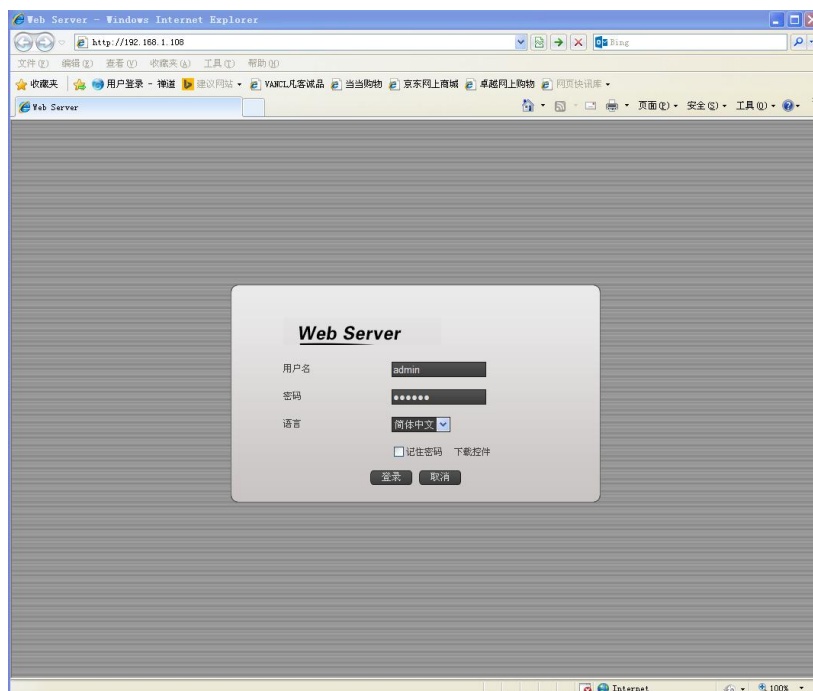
Web Server - Windows Internet Explorer

http://192.168.1.108

Bing

文件(F) 编辑(E) 查看(V) 收藏夹(A) 工具(T) 帮助(H)

收藏夹 用户登录 - 禅道 建议网站 VANCL凡客诚品 当当购物 京东网上商城 卓越网上购物 网页快讯库

Web Server

页面(P) 安全(S) 工具(O)

Web Server

用户名 admin

密码 ••••••

语言 简体中文

记住密码 下载控件

登录 取消

Internet

100%